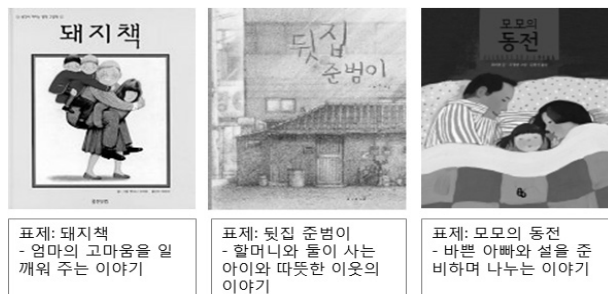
돼지책

뒷집 준범이

모모의 동전

표제: 돼지책
- 엄마의 고마움을 일깨워 주는 이야기

표제: 뒷집 준범이
- 할머니와 둘이 사는 아이와 따뜻한 이웃의 이야기

표제: 모모의 동전
- 바쁜 아빠와 설을 준비하며 나누는 이야기